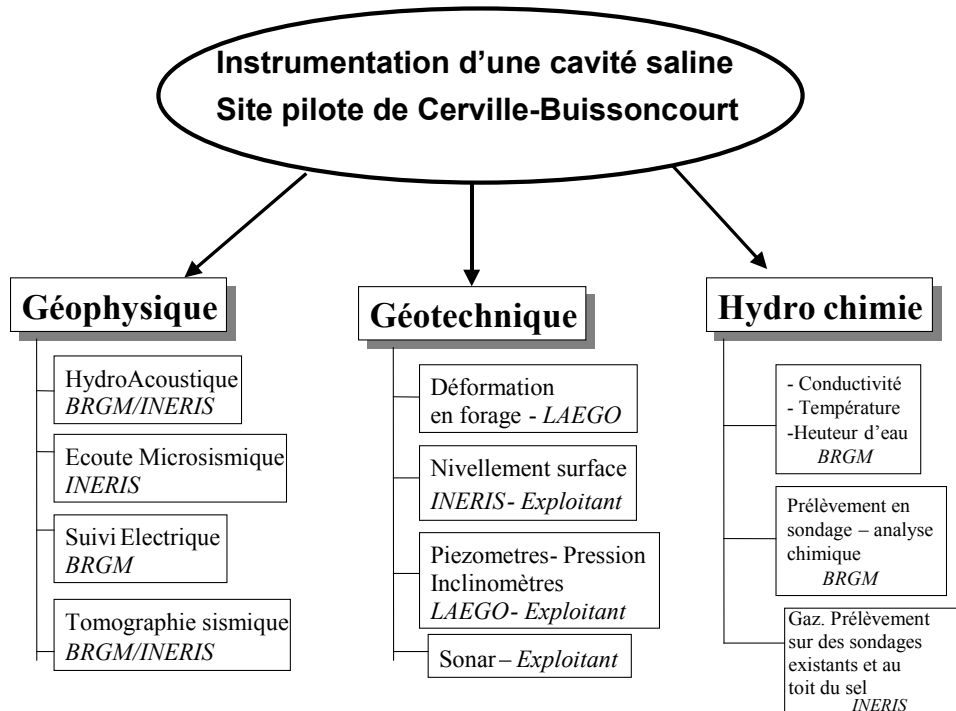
Instrumentation d'une cavité saline
Site pilote de Cerville-Buissoncourt

Géophysique

HydroAcoustique
*BRGM/INERIS*

Ecoute Microsismique
*INERIS*

Suivi Electrique
*BRGM*

Tomographie sismique
*BRGM/INERIS*

Géotechnique

Déformation en forage - *LAEGO*

Nivellement surface
*INERIS- Exploitant*

Piezometres- Pression
Inclinomètres
*LAEGO- Exploitant*

Sonar – *Exploitant*

Hydro chimie

- Conductivité
- Température
-Heuteur d'eau
*BRGM*

Prélèvement en sondage – analyse chimique
*BRGM*

Gaz. Prélèvement sur des sondages existants et au toit du sel
*INERIS*